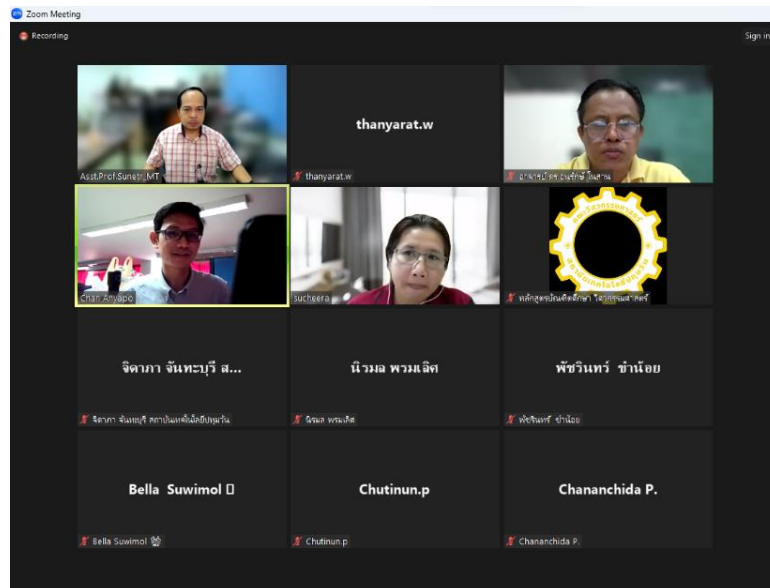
Zoom Meeting

Recording

Sign in

Asst.Prof.Sunetr_MT

thanyarat.w

thanyarat.w

อาจารย์ ดร.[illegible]

Chan Anyapo

sucheera

หลักสูตรบัณฑิตศึกษา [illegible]

จิดาภา จันทะบุรี ส...

จิดาภา จันทบุรี สถาบันเทคโนโลยีปทุมวัน

นิรมล พวมเจิต

นิรมล พรมเจิต

พัชรินทร์ ขำน้อย

พัชรินทร์ ขำน้อย

Bella Suwimol

Bella Suwimol

Chutinun.p

Chutinun.p

Chananchida P.

Chananchida P.